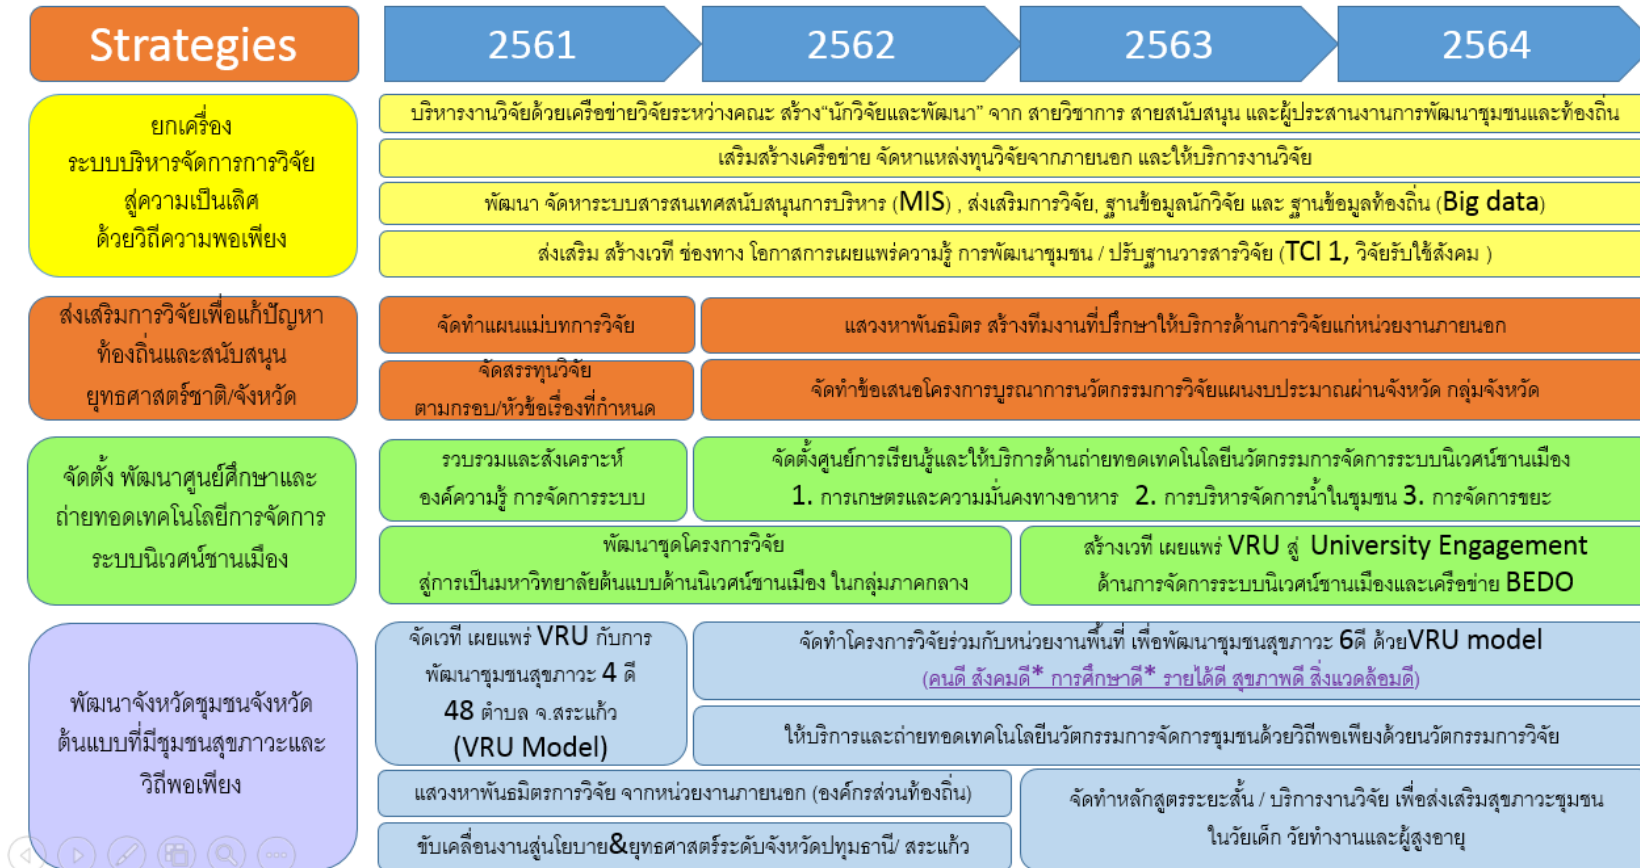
Strategies

2561

2562

2563

2564

ยกเครื่อง ระบบบริหารจัดการการวิจัย สู่ความเป็นเลิศ ด้วยวิถีความพอเพียง

บริหารงานวิจัยด้วยเครือข่ายวิจัยระหว่างคณะ สร้าง"นักวิจัยและพัฒนา" จาก สายวิชาการ สายสนับสนุน และผู้ประสานงานการพัฒนาชุมชนและท้องถิ่น

เสริมสร้างเครือข่าย จัดหาแหล่งทุนวิจัยจากภายนอก และให้บริการงานวิจัย

พัฒนา จัดหาระบบสารสนเทศสนับสนุนการบริหาร (MIS) , ส่งเสริมการวิจัย, ฐานข้อมูลนักวิจัย และ ฐานข้อมูลท้องถิ่น (Big data)

ส่งเสริม สร้างเวที ช่องทาง โอกาสการเผยแพร่ความรู้ การพัฒนาชุมชน / ปรับฐานวารสารวิจัย (TCI 1, วิจัยรับใช้สังคม )

ส่งเสริมการวิจัยเพื่อแก้ปัญหาท้องถิ่นและสนับสนุน ยุทธศาสตร์ชาติ/จังหวัด

จัดทำแผนแม่บทการวิจัย

แสวงหาพันธมิตร สร้างทีมงานที่ปรึกษาให้บริการด้านการวิจัยแก่หน่วยงานภายนอก

จัดสรรทุนวิจัย ตามกรอบ/หัวข้อเรื่องที่กำหนด

จัดทำข้อเสนอโครงการบูรณาการนวัตกรรมการวิจัยแผนงบประมาณผ่านจังหวัด กลุ่มจังหวัด

จัดตั้ง พัฒนาศูนย์ศึกษาและถ่ายทอดเทคโนโลยีการจัดการ ระบบนิเวศน์ชานเมือง

รวบรวมและสังเคราะห์ องค์ความรู้ การจัดการระบบ

จัดตั้งศูนย์การเรียนรู้และให้บริการด้านถ่ายทอดเทคโนโลยีนวัตกรรมการจัดการระบบนิเวศน์ชานเมือง
1. การเกษตรและความมั่นคงทางอาหาร 2. การบริหารจัดการน้ำในชุมชน 3. การจัดการขยะ

พัฒนาชุดโครงการวิจัย สู่การเป็นมหาวิทยาลัยต้นแบบด้านนิเวศน์ชานเมือง ในกลุ่มภาคกลาง

สร้างเวที เผยแพร่ VRU สู่ University Engagement ด้านการจัดการระบบนิเวศน์ชานเมืองและเครือข่าย BEDO

พัฒนาจังหวัดชุมชนจังหวัดต้นแบบที่มีชุมชนสุขภาวะและวิถีพอเพียง

จัดเวที เผยแพร่ VRU กับการพัฒนาชุมชนสุขภาวะ 4 ดี 48 ตำบล จ.สระแก้ว (VRU Model)

จัดทำโครงการวิจัยร่วมกับหน่วยงานพื้นที่ เพื่อพัฒนาชุมชนสุขภาวะ 6ดี ด้วยVRU model
(คนดี สังคมดี* การศึกษาดี* รายได้ดี สุขภาพดี สิ่งแวดล้อมดี)

ให้บริการและถ่ายทอดเทคโนโลยีนวัตกรรมการจัดการชุมชนด้วยวิถีพอเพียงด้วยนวัตกรรมการวิจัย

แสวงหาพันธมิตรการวิจัย จากหน่วยงานภายนอก (องค์กรส่วนท้องถิ่น)

จัดทำหลักสูตรระยะสั้น / บริการงานวิจัย เพื่อส่งเสริมสุขภาวะชุมชน ในวัยเด็ก วัยทำงานและผู้สูงอายุ

ขับเคลื่อนงานสู่นโยบาย&ยุทธศาสตร์ระดับจังหวัดปทุมธานี/ สระแก้ว